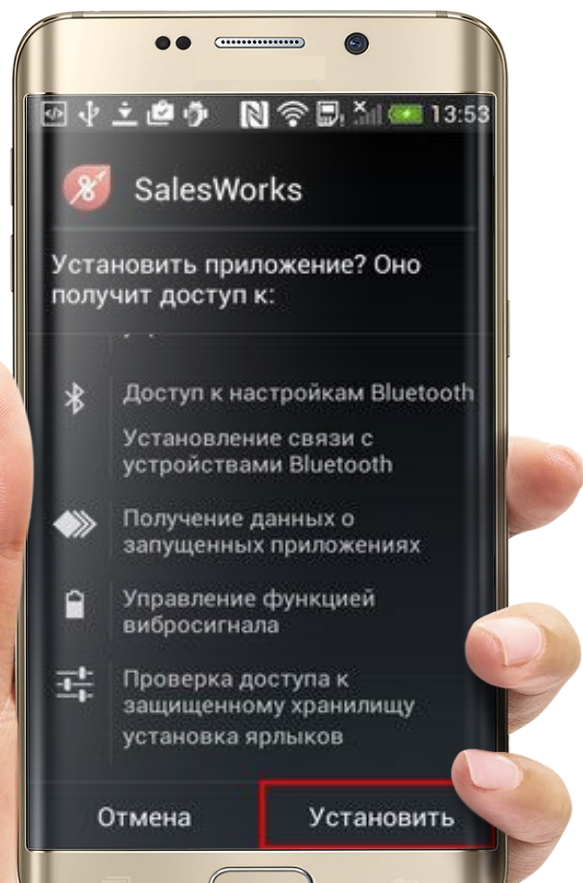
13:53

SalesWorks

Установить приложение? Оно получит доступ к:

Доступ к настройкам Bluetooth

Установление связи с устройствами Bluetooth

Получение данных о запущенных приложениях

Управление функцией вибросигнала

Проверка доступа к защищенному хранилищу

установка ярлыков

Отмена

Установить